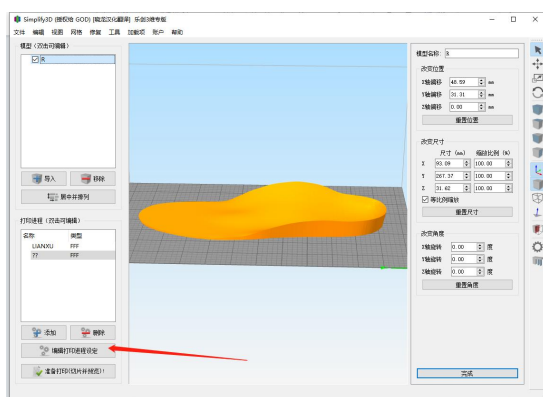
Simplify3D (授权给 GOD) [精灵汉化翻译] 乐创3维专版

文件 编辑 视图 网格 修复 工具 后处理 帮助

模型（双击可编辑）

R

导入 移除

居中并排列

打印进程（双击可编辑）

| 名称 | 类型 |
|---|---|
| UANXU | FFF |
| ?? | FFF |

添加 删除

编辑打印进程设定

准备打印(切片并预览)!

模型名称: R

改变位置

X轴偏移 48.59 mm

Y轴偏移 31.31 mm

Z轴偏移 0.00 mm

重置位置

改变尺寸

尺寸 (mm) 缩放比例 (%)

X 93.09 100.00

Y 267.37 100.00

Z 31.62 100.00

等比例缩放

重置尺寸

改变角度

X轴旋转 0.00 度

Y轴旋转 0.00 度

Z轴旋转 0.00 度

重置角度

完成